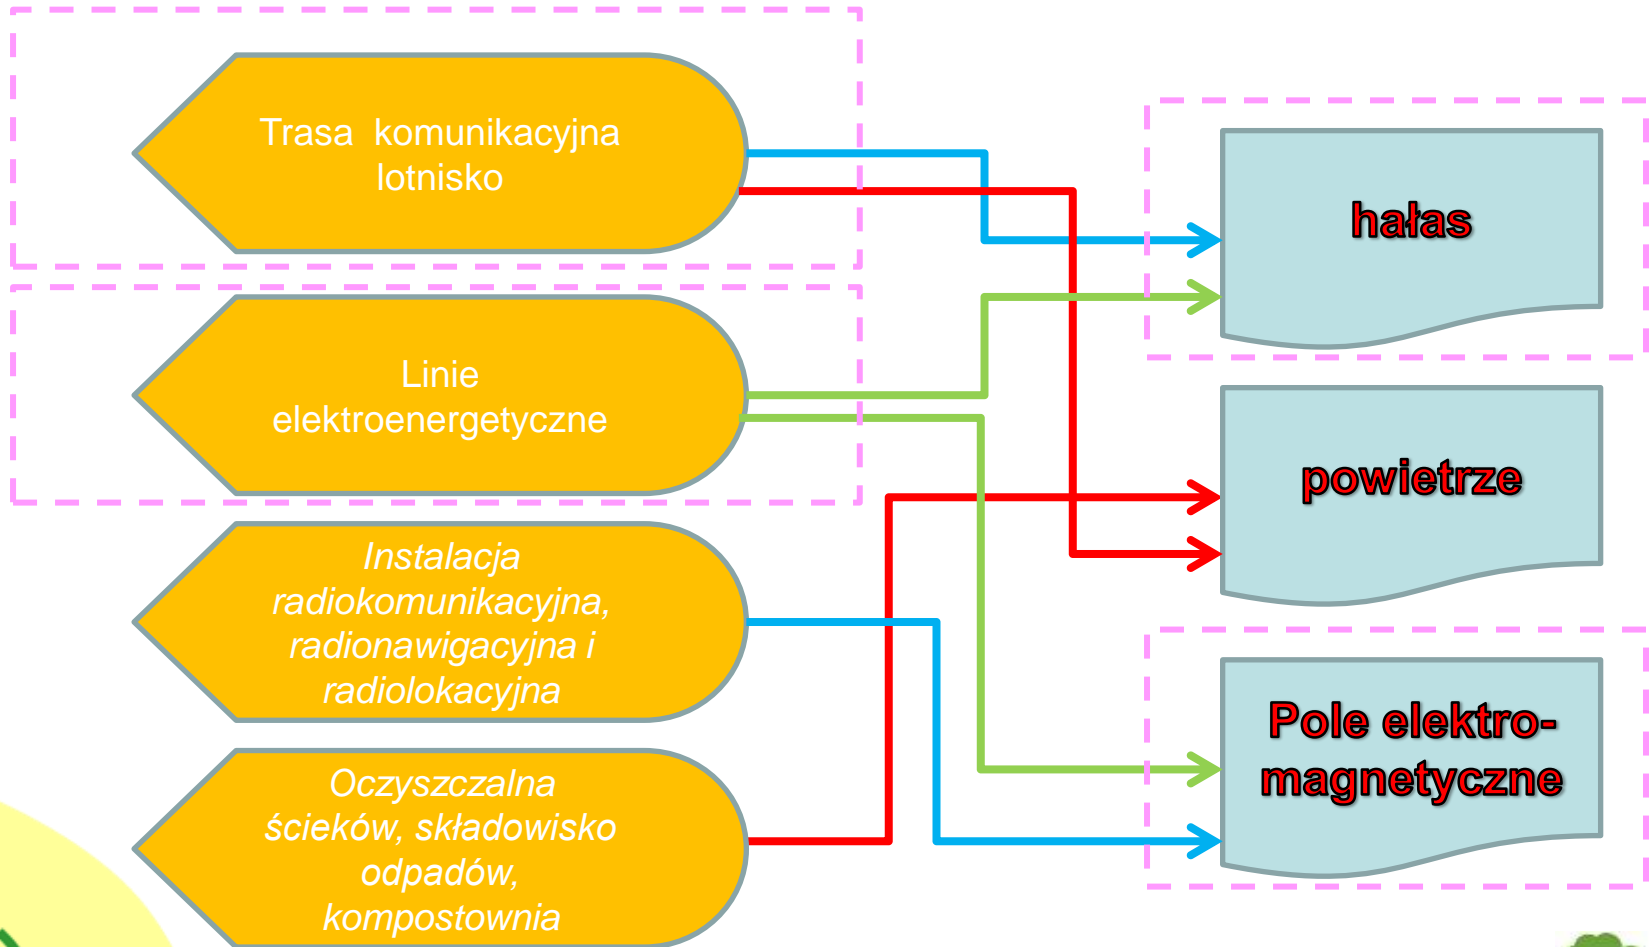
Trasa komunikacyjna lotnisko

Linie elektroenergetyczne

*Instalacja radiokomunikacyjna, radionawigacyjna i radiolokacyjna*

*Oczyszczalna ścieków, składowisko odpadów, kompostownia*

hałas

powietrze

Pole elektro-magnetyczne